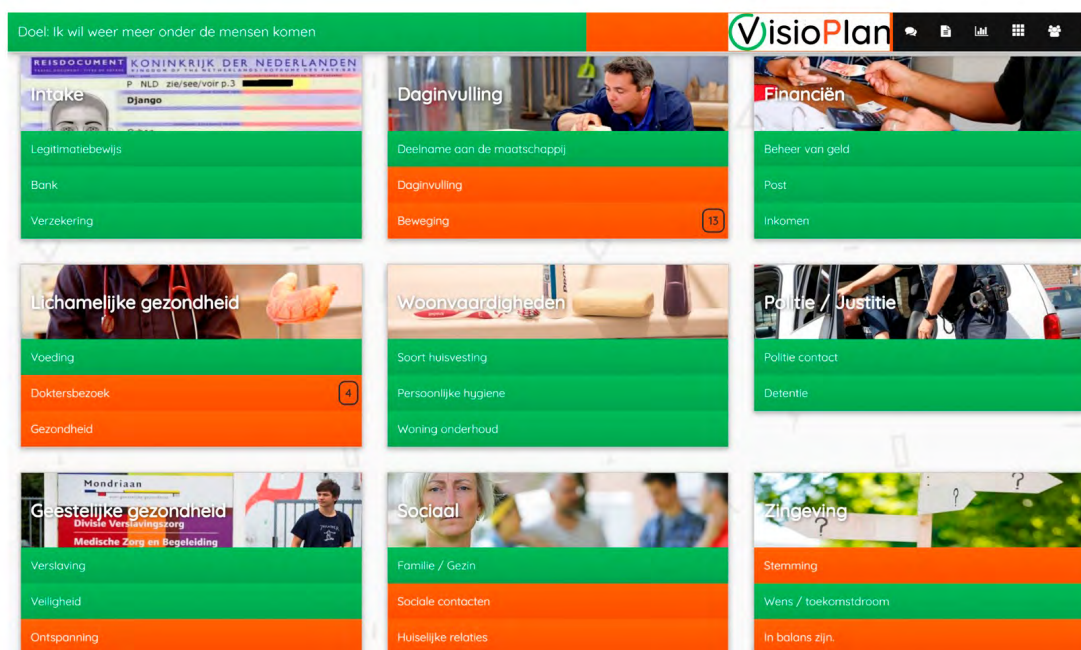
Doel: Ik wil weer meer onder de mensen komen

VisioPlan

REISDOCUMENT KONINKRIJK DER NEDERLANDEN
P NLD zie/see/voir p.3
Django

Intake
Legitimatiebewijs
Bank
Verzekering

Daginvulling
Deelname aan de maatschappij
Daginvulling
Beweging 13

Financiën
Beheer van geld
Post
Inkomen

Lichamelijke gezondheid
Voeding
Doktersbezoek 4
Gezondheid

Woonvaardigheden
Soort huisvesting
Persoonlijke hygiene
Woning onderhoud

Politie / Justitie
Politie contact
Detentie

Mondriaan
Divisie Verslavingszorg
Medische Zorg en Begeleiding

Geestelijke gezondheid
Verslaving
Veiligheid
Ontspanning

Sociaal
Familie / Gezin
Sociale contacten
Huiselijke relaties

Zingeving
Stemming
Wens / toekomstdroom
In balans zijn.